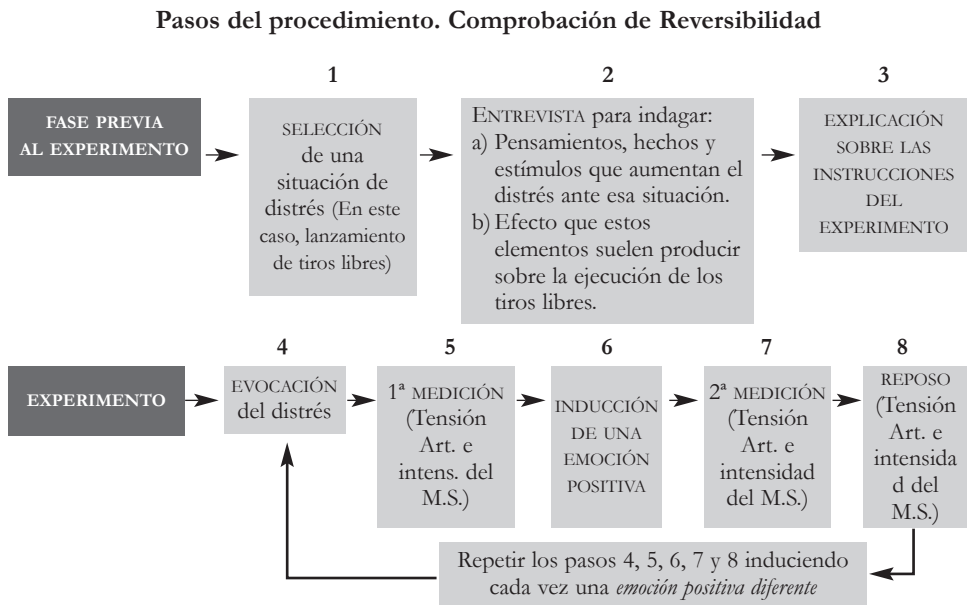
Pasos del procedimiento. Comprobación de Reversibilidad

FASE PREVIA AL EXPERIMENTO

1

SELECCIÓN de una situación de distrés (En este caso, lanzamiento de tiros libres)

2

ENTREVISTA para indagar:
a) Pensamientos, hechos y estímulos que aumentan el distrés ante esa situación.
b) Efecto que estos elementos suelen producir sobre la ejecución de los tiros libres.

3

EXPLICACIÓN SOBRE LAS INSTRUCCIONES DEL EXPERIMENTO

EXPERIMENTO

4

EVOCACIÓN del distrés

5

1ª MEDICIÓN (Tensión Art. e intens. del M.S.)

6

INDUCCIÓN DE UNA EMOCIÓN POSITIVA

7

2ª MEDICIÓN (Tensión Art. e intensidad del M.S.)

8

REPOSO (Tensión Art. e intensidad del M.S.)

Repetir los pasos 4, 5, 6, 7 y 8 induciendo cada vez una *emoción positiva diferente*